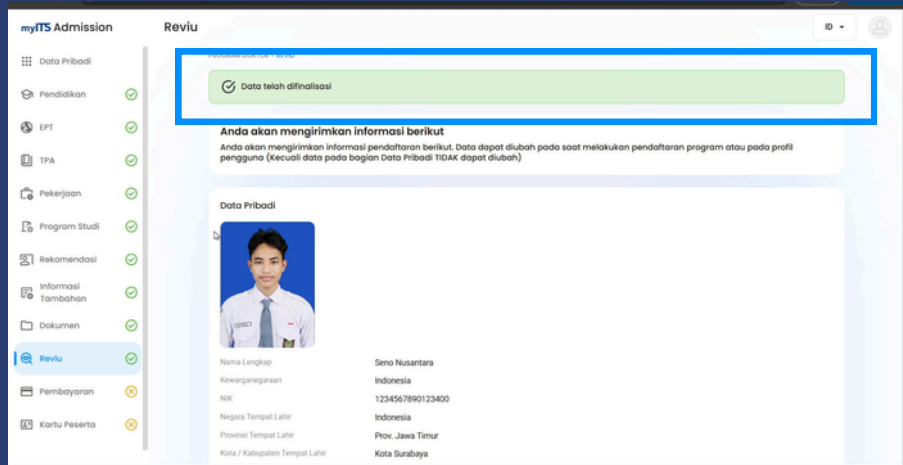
myITS Admission

Reviu

ID

Data Pribadi
Pendidikan
EPT
TPA
Pekerjaan
Program Studi
Rekomendasi
Informasi Tambahan
Dokumen
Reviu
Pembayaran
Kartu Peserta

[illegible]

Data telah difinalisasi

Anda akan mengirimkan informasi berikut

Anda akan mengirimkan informasi pendaftaran berikut. Data dapat diubah pada saat melakukan pendaftaran program atau pada profil pengguna (Kecuali data pada bagian Data Pribadi TIDAK dapat diubah)

Data Pribadi

| | |
|---|---|
| Nama Lengkap | Seno Nusantara |
| Kewarganegaraan | Indonesia |
| NIK | 1234567890123400 |
| Negara Tempat Lahir | Indonesia |
| Provinsi Tempat Lahir | Prov. Jawa Timur |
| Kota / Kabupaten Tempat Lahir | Kota Surabaya |